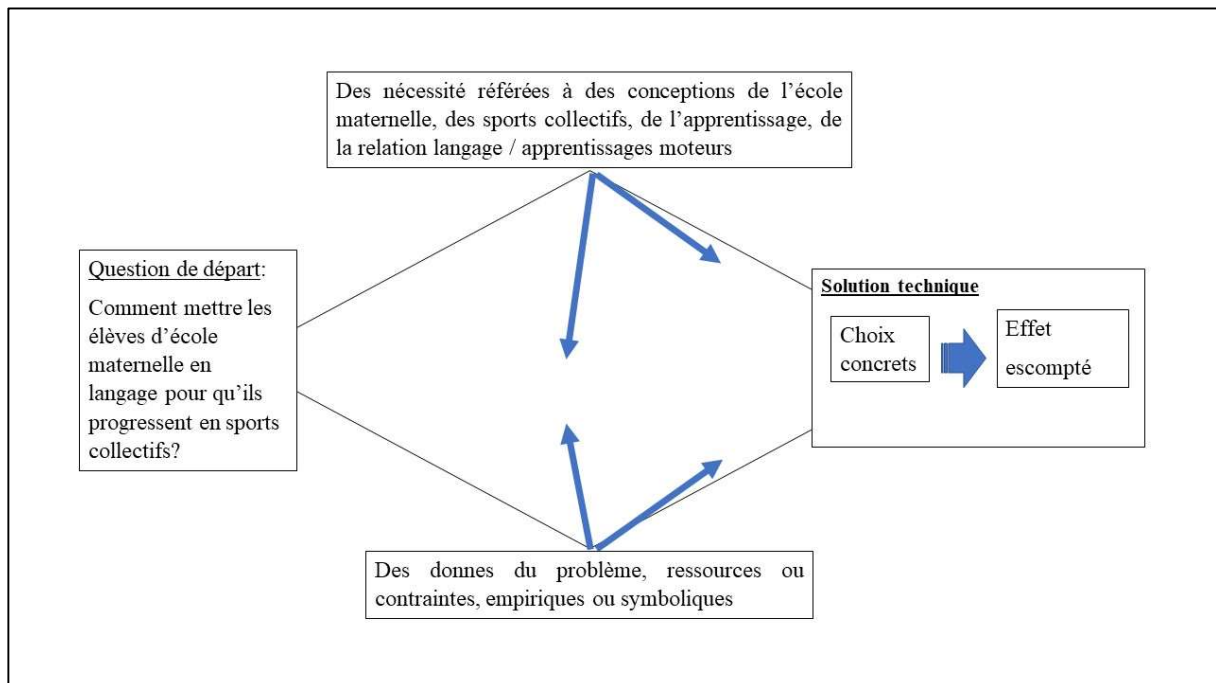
Des nécessité référées à des conceptions de l’école maternelle, des sports collectifs, de l’apprentissage, de la relation langage / apprentissages moteurs

Question de départ:

Comment mettre les élèves d’école maternelle en langage pour qu’ils progressent en sports collectifs?

Solution technique

Choix concrets

Effet escompté

Des donnes du problème, ressources ou contraintes, empiriques ou symboliques